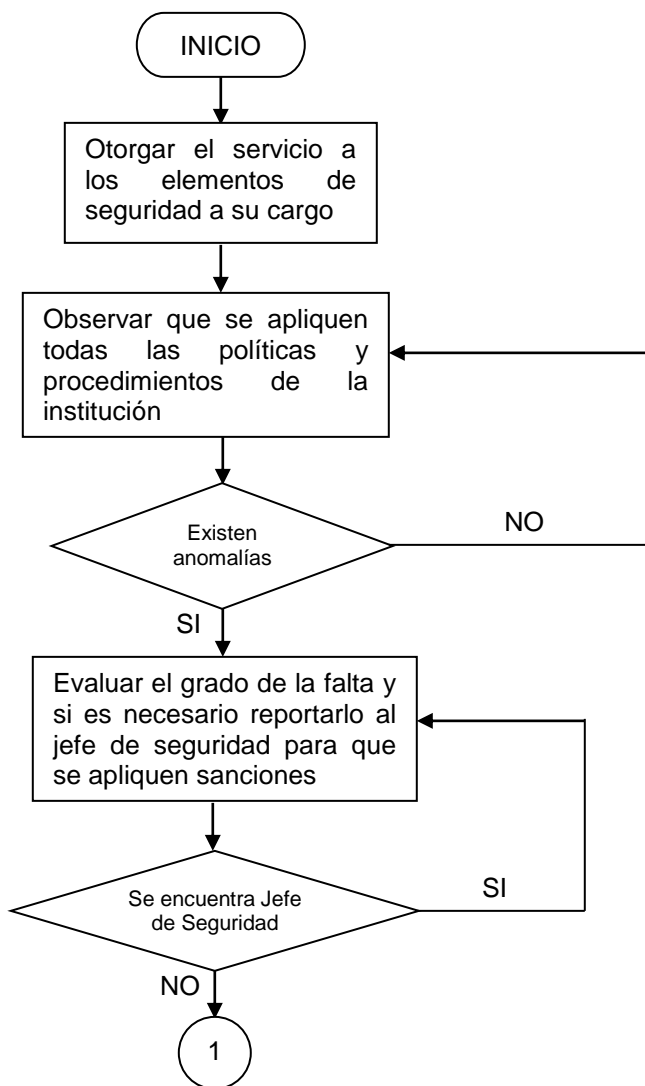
INICIO

Otorgar el servicio a los elementos de seguridad a su cargo

Observar que se apliquen todas las políticas y procedimientos de la institución

Existen anomalías

NO

SI

Evaluar el grado de la falta y si es necesario reportarlo al jefe de seguridad para que se apliquen sanciones

Se encuentra Jefe de Seguridad

SI

NO

1